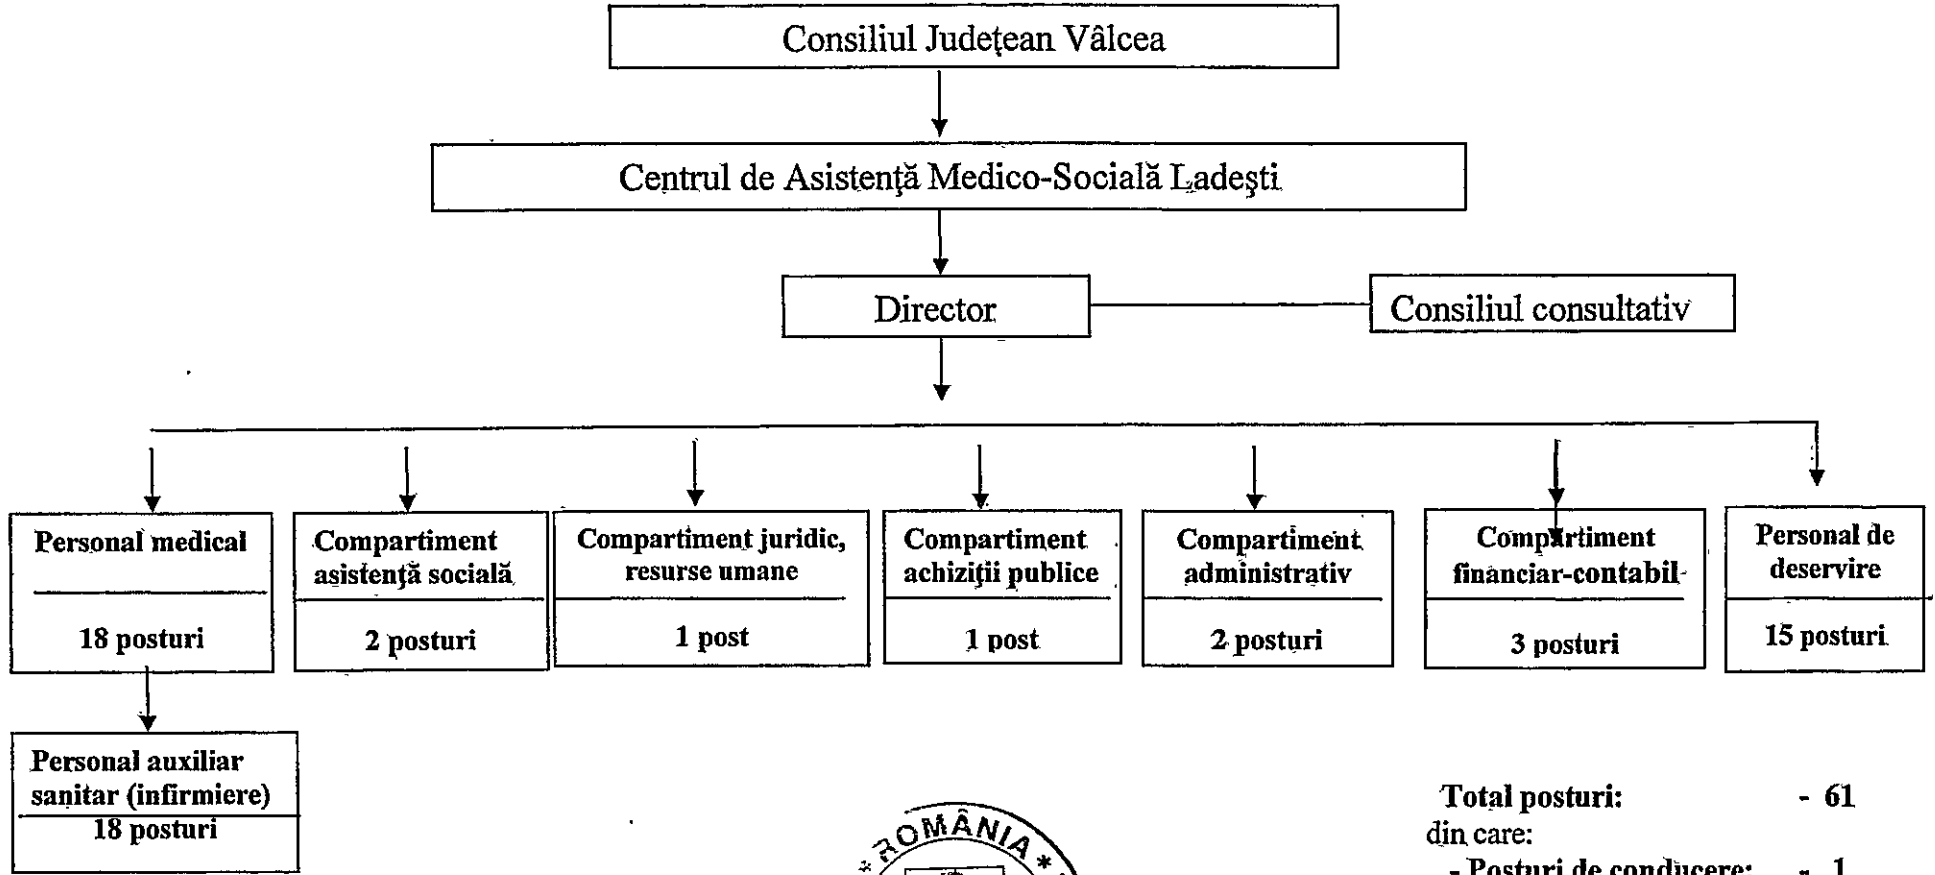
Consiliul Judeţean Vâlcea

Centrul de Asistenţă Medico-Socială Ladeşti

Director

Consiliul consultativ

Personal medical

18 posturi

Compartiment asistenţă socială

2 posturi

Compartiment juridic, resurse umane

1 post

Compartiment achiziţii publice

1 post

Compartiment administrativ

2 posturi

Compartiment financiar-contabil

3 posturi

Personal de deservire

15 posturi

Personal auxiliar sanitar (infirmiere)

18 posturi

ROMÂNIA

Total posturi: - 61
din care:
- Posturi de conducere: - 1